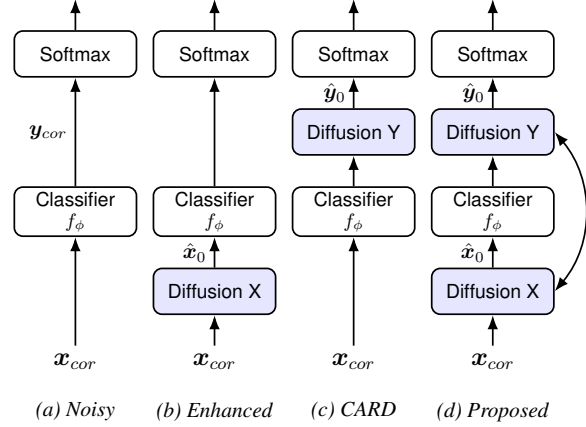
Softmax

$\boldsymbol{y}_{cor}$

Classifier
$f_\phi$

$\boldsymbol{x}_{cor}$

(a) Noisy

Softmax

Classifier
$f_\phi$

$\hat{\boldsymbol{x}}_0$

Diffusion X

$\boldsymbol{x}_{cor}$

(b) Enhanced

Softmax

$\hat{\boldsymbol{y}}_0$

Diffusion Y

Classifier
$f_\phi$

$\boldsymbol{x}_{cor}$

(c) CARD

Softmax

$\hat{\boldsymbol{y}}_0$

Diffusion Y

Classifier
$f_\phi$

$\hat{\boldsymbol{x}}_0$

Diffusion X

$\boldsymbol{x}_{cor}$

(d) Proposed